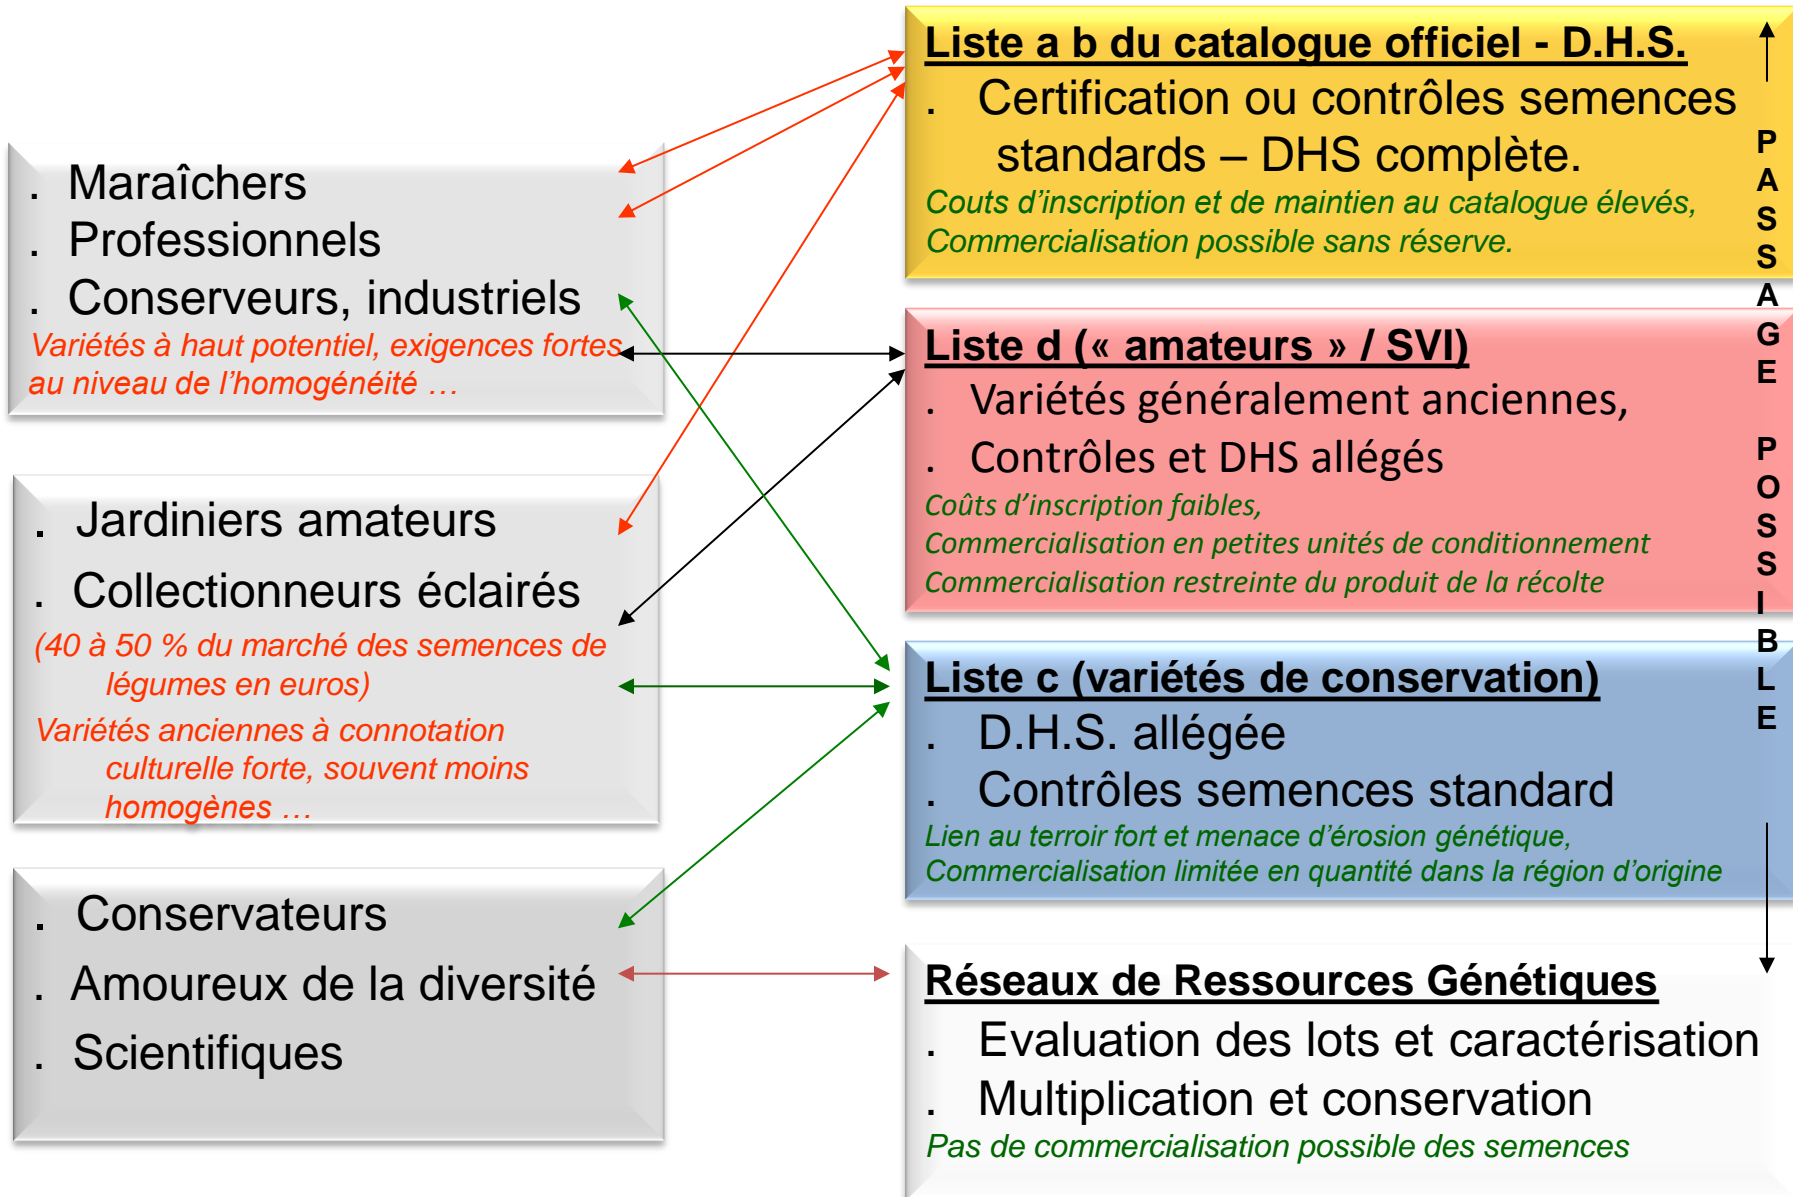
. Maraîchers
. Professionnels
. Conserveurs, industriels

Variétés à haut potentiel, exigences fortes au niveau de l'homogénéité …

. Jardiniers amateurs
. Collectionneurs éclairés

(40 à 50 % du marché des semences de légumes en euros)

Variétés anciennes à connotation culturelle forte, souvent moins homogènes …

. Conservateurs
. Amoureux de la diversité
. Scientifiques

Liste a b du catalogue officiel - D.H.S.
. Certification ou contrôles semences standards – DHS complète.

Couts d'inscription et de maintien au catalogue élevés, Commercialisation possible sans réserve.

Liste d (« amateurs » / SVI)
. Variétés généralement anciennes,
. Contrôles et DHS allégés

Coûts d'inscription faibles,
Commercialisation en petites unités de conditionnement
Commercialisation restreinte du produit de la récolte

Liste c (variétés de conservation)
. D.H.S. allégée
. Contrôles semences standard

Lien au terroir fort et menace d'érosion génétique,
Commercialisation limitée en quantité dans la région d'origine

Réseaux de Ressources Génétiques
. Evaluation des lots et caractérisation
. Multiplication et conservation

Pas de commercialisation possible des semences

PASSAGE POSSIBLE